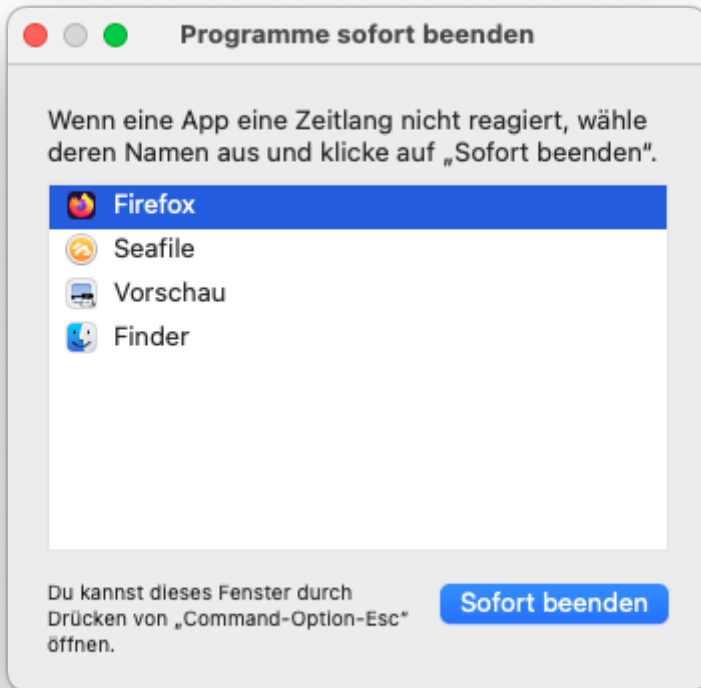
Programme sofort beenden

Wenn eine App eine Zeitlang nicht reagiert, wähle deren Namen aus und klicke auf „Sofort beenden".

Firefox
Seafile
Vorschau
Finder

Du kannst dieses Fenster durch Drücken von „Command-Option-Esc" öffnen.

Sofort beenden